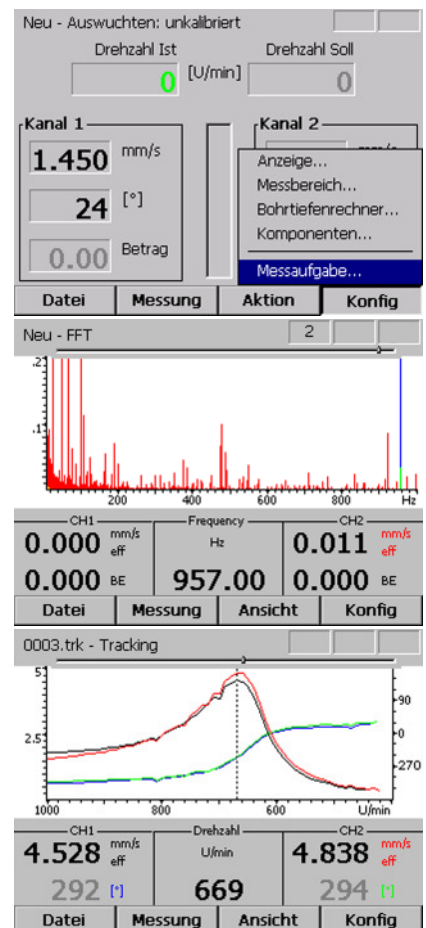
Neu - Auswuchten: unkalibriert

Drehzahl Ist
0
[U/min]
Drehzahl Soll
0

Kanal 1
1.450 mm/s
24 [°]
0.00 Betrag

Kanal 2

Anzeige...
Messbereich...
Bohrtiefenrechner...
Komponenten...
Messaufgabe...

Datei | Messung | Aktion | Konfig

Neu - FFT
2

.2
.1
200
400
600
800
Hz

CH1
0.000 mm/s eff
0.000 BE

Frequency
Hz
957.00

CH2
0.011 mm/s eff
0.000 BE

Datei | Messung | Ansicht | Konfig

0003.trk - Tracking

5
2.5
90
0
-270
1000
800
600
U/min

CH1
4.528 mm/s eff
292 [°]

Drehzahl
U/min
669

CH2
4.838 mm/s eff
294 [°]

Datei | Messung | Ansicht | Konfig